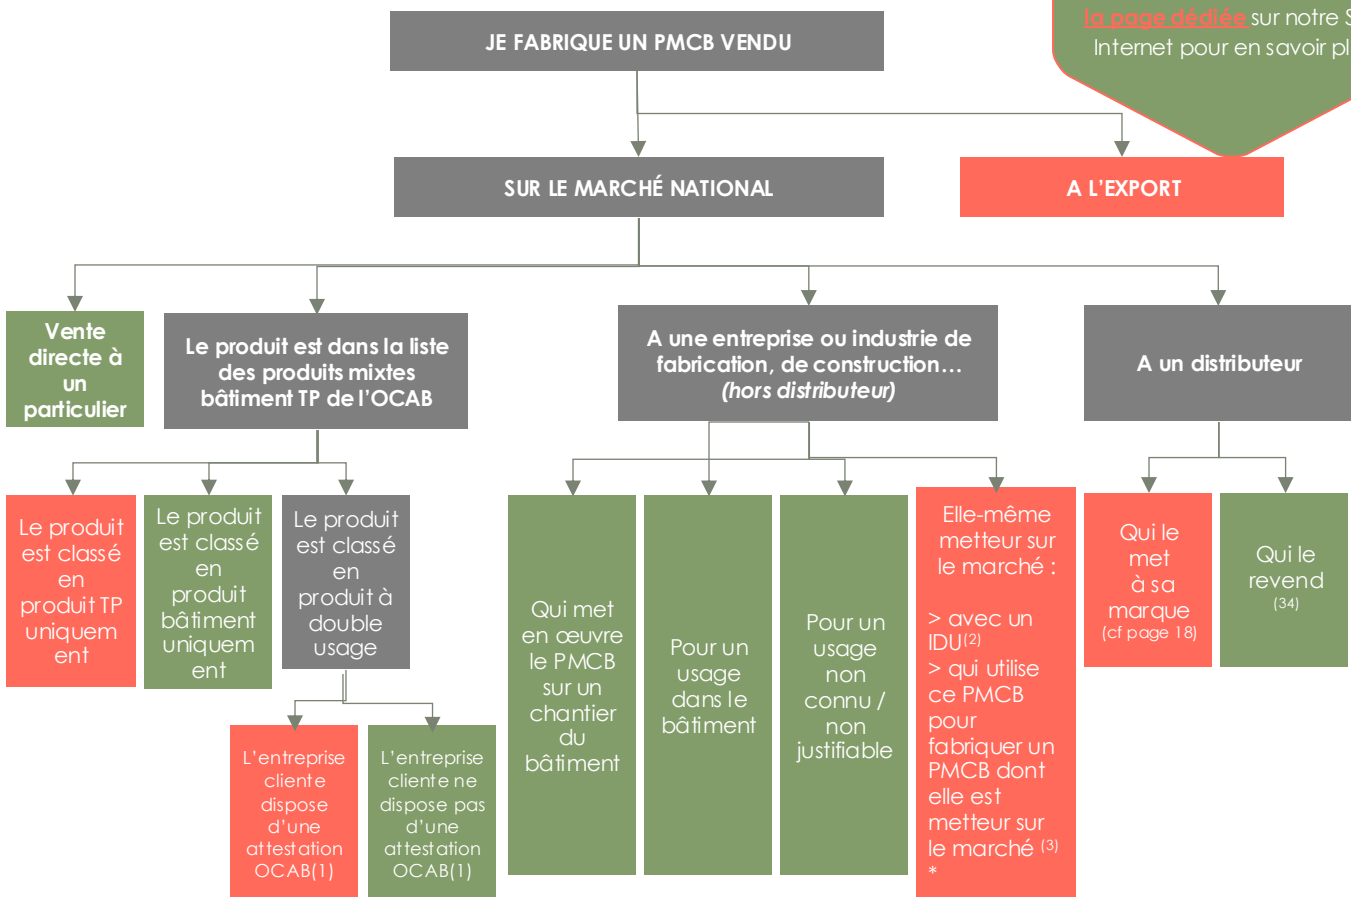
la page dédiée sur notre S
Internet pour en savoir pl

JE FABRIQUE UN PMCB VENDU

SUR LE MARCHÉ NATIONAL

A L'EXPORT

Vente directe à un particulier

Le produit est dans la liste des produits mixtes bâtiment TP de l'OCAB

A une entreprise ou industrie de fabrication, de construction… *(hors distributeur)*

A un distributeur

Le produit est classé en produit TP uniquement

Le produit est classé en produit bâtiment uniquement

Le produit est classé en produit à double usage

Qui met en œuvre le PMCB sur un chantier du bâtiment

Pour un usage dans le bâtiment

Pour un usage non connu / non justifiable

Elle-même metteur sur le marché :

> avec un IDU$^{(2)}$
> qui utilise ce PMCB pour fabriquer un PMCB dont elle est metteur sur le marché $^{(3)}$
*

Qui le met à sa marque (cf page 18)

Qui le revend $^{(34)}$

L'entreprise cliente dispose d'une attestation OCAB(1)

L'entreprise cliente ne dispose pas d'une attestation OCAB(1)